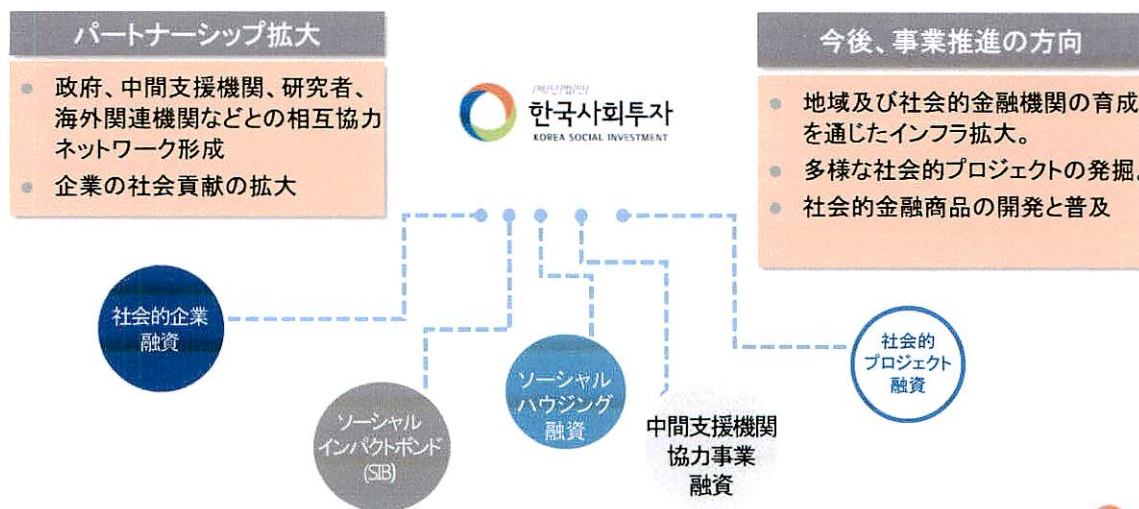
パートナーシップ拡大

政府、中間支援機関、研究者、海外関連機関などとの相互協力ネットワーク形成

企業の社会貢献の拡大

(재)단법인
한국사회투자
KOREA SOCIAL INVESTMENT

今後、事業推進の方向

地域及び社会的金融機関の育成を通じたインフラ拡大。

多様な社会的プロジェクトの発掘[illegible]

社会的金融商品の開発と普及

社会的企業融資

ソーシャルインパクトボンド(SIB)

ソーシャルハウジング融資

中間支援機関協力事業融資

社会的プロジェクト融資